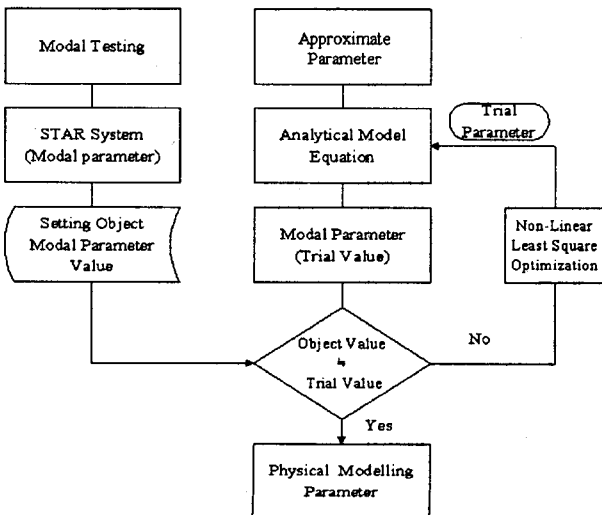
Modal Testing

STAR System (Modal parameter)

Setting Object Modal Parameter Value

Approximate Parameter

Analytical Model Equation

Trial Parameter

Modal Parameter (Trial Value)

Non-Linear Least Square Optimization

Object Value ≒ Trial Value

No

Yes

Physical Modelling Parameter